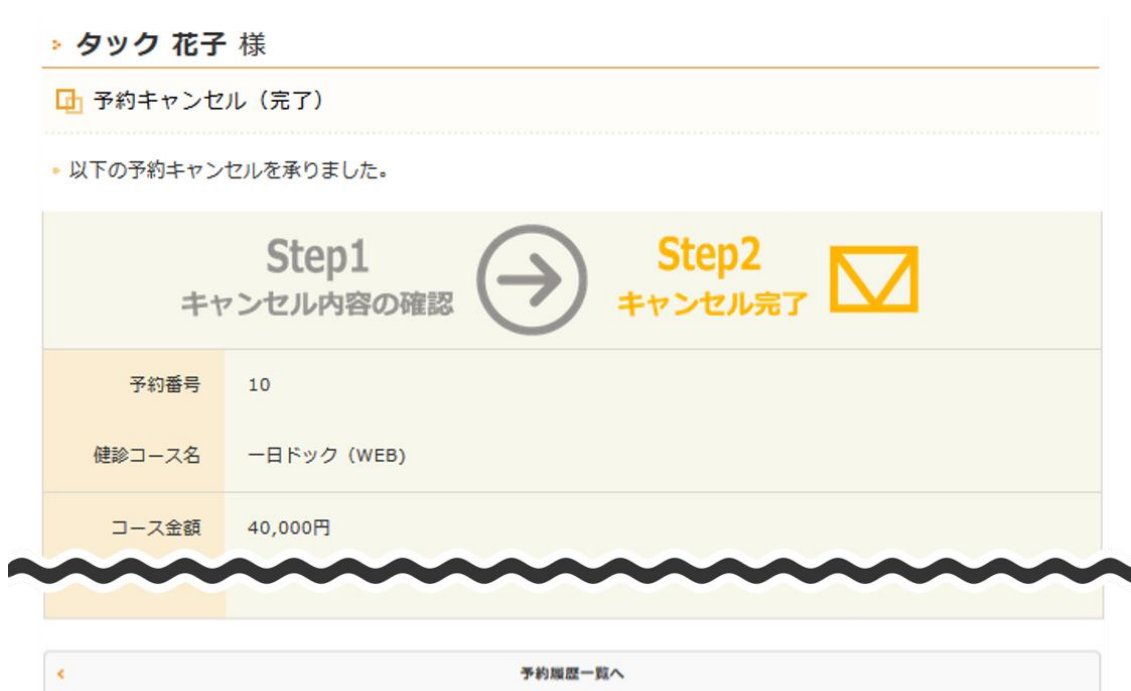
タック 花子 様

予約キャンセル（完了）

以下の予約キャンセルを承りました。

Step1
キャンセル内容の確認

Step2
キャンセル完了

| | |
|---|---|
| 予約番号 | 10 |
| 健診コース名 | 一日ドック（WEB） |
| コース金額 | 40,000円 |

予約履歴一覧へ